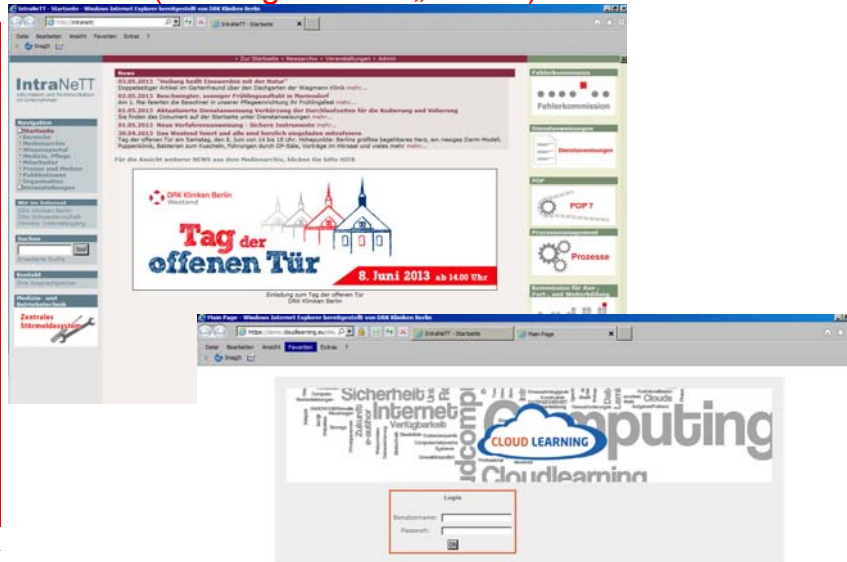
IntraNeTT - Startseite - Windows Internet Explorer bereitgestellt von DRK Kliniken Berlin

http://intranett

IntraNeTT - Startseite

Datei Bearbeiten Ansicht Favoriten Extras ?

SnagIt

» Zur Startseite » Newsarchiv » Veranstaltungen » Admin

IntraNeTT

News

03.05.2013 "Heilung heißt Eintauchen mit der Natur"

02.05.2013 Beschwingter, sonniger Frühlingsauftakt in Mariendorf

01.05.2013 Aktualisierte Dienstanweisung

01.05.2013 Neue Verfahrensanweisung - Sichere Instrumente

30.04.2013 Das Westend feiert und alle sind herzlich eingeladen mitzufeiern

Für die Ansicht weiterer NEWS aus dem Medienarchiv, klicken Sie bitte HIER

Navigation

Wir im Internet

Suchen

Kontakt

Medizin- und Betriebstechnik

Zentrales Störmeldesystem

DRK Kliniken Berlin Westend

Tag der offenen Tür

8. Juni 2013 ab 14.00 Uhr

Einladung zum Tag der offenen Tür DRK Kliniken Berlin

Fehlerkommission

Fehlerkommission

Dienstanweisungen

Dienstanweisungen

POP

POP ?

Prozessmanagement

Prozesse

Plain Page - Windows Internet Explorer bereitgestellt von DRK Kliniken Berlin

https://demo.cloudlearning.eu/sho

IntraNeTT - Startseite

Plain Page

Datei Bearbeiten Ansicht Favoriten Extras ?

SnagIt

Sicherheit Internet Computing Verfügbarkeit Zukunft Cloudlearning Clouds

CLOUD LEARNING

Login

Benutzername:

Passwort:

OK